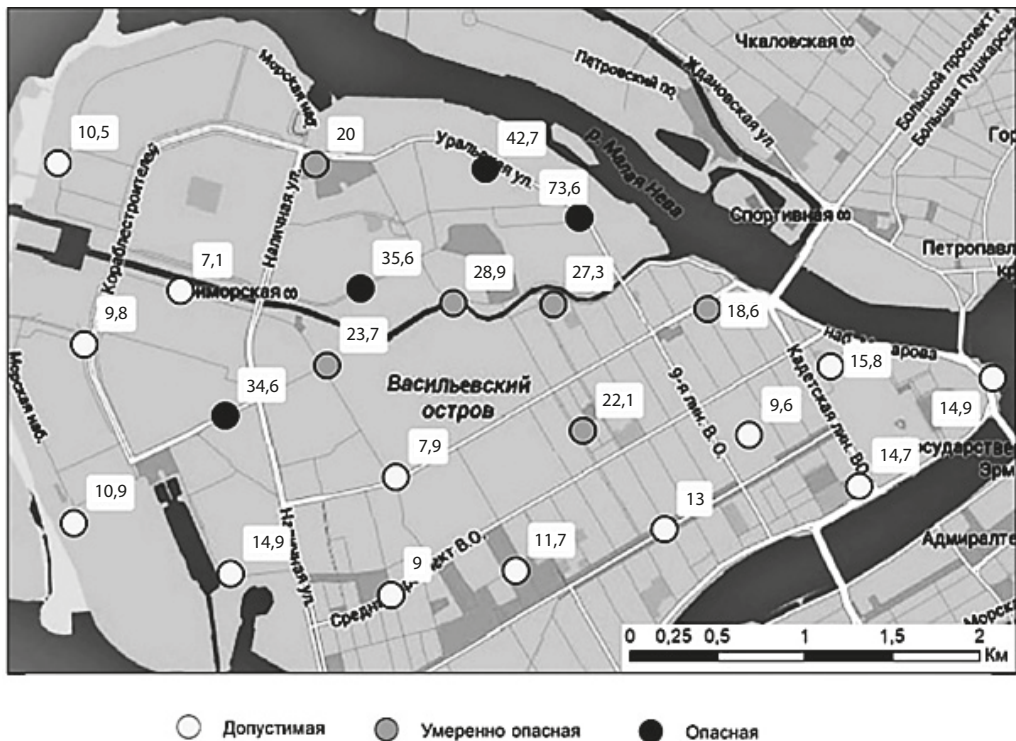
Чкаловская
Петровский пр.
Ждановская ул.
Большой проспект П.
Большая Пушкарская
Гор
Морская наб.
10,5
20
Уральская ул.
42,7
р. Малая Нева
73,6
Спортивная
Петропавл
кр
Кораблестроителей
Наличная ул.
7,1
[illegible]морская
35,6
28,9
27,3
9,8
23,7
18,6
Морская наб.
наб. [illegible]арова
15,8
Кадетская лин. В.О.
9-я лин. В. О.
Васильевский остров
34,6
22,1
9,6
14,9
7,9
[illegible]сударстве
Эрм
14,7
10,9
13
Наличная ул.
14,9
Средн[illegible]пект В.О.
9
11,7
Адмиралте
Морск
0
0,25
0,5
1
1,5
2
Км
Допустимая
Умеренно опасная
Опасная